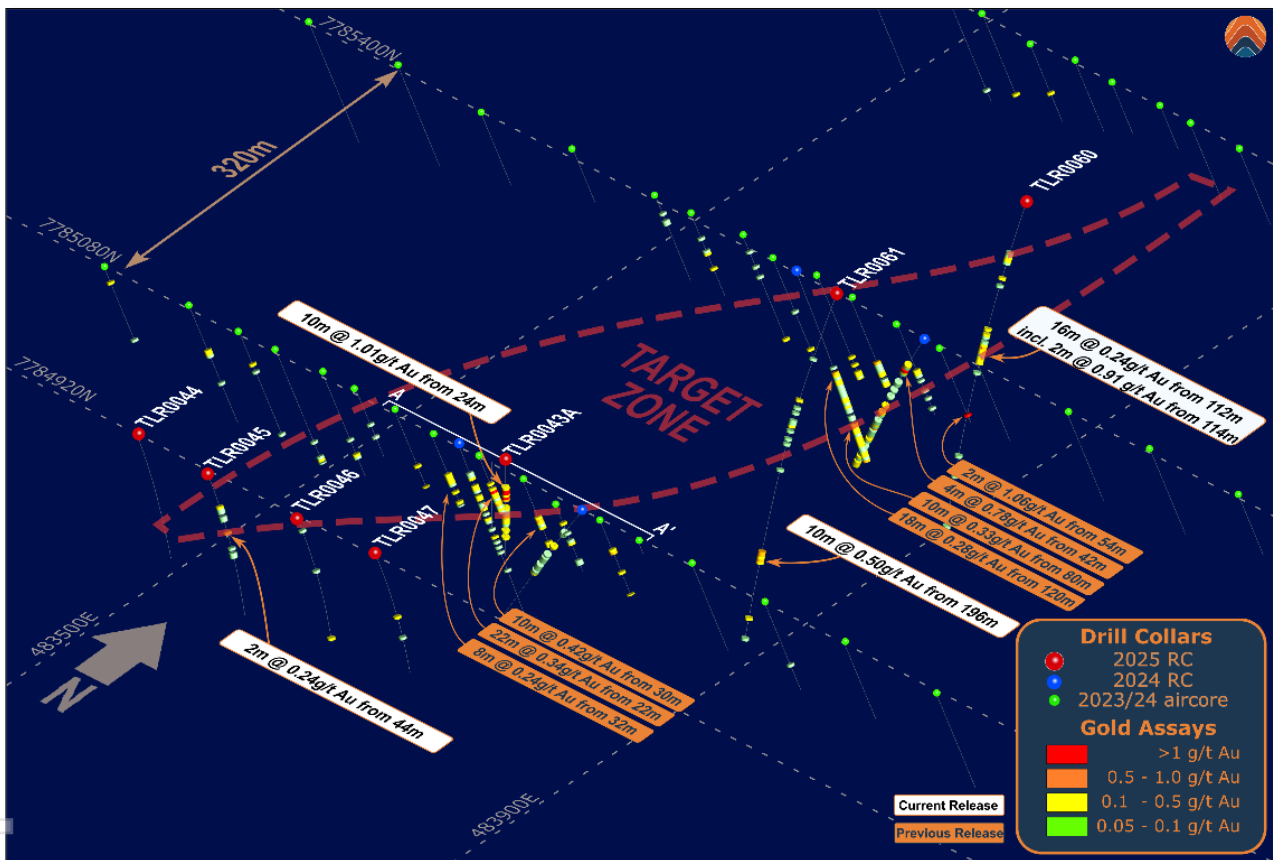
7785400N

320m

7785080N

7784920N

TLR0060

TLR0061

TARGET ZONE

10m @ 1.01g/t Au from 24m

16m @ 0.24g/t Au from 112m
incl. 2m @ 0.91 g/t Au from 114m

TLR0044

TLR0045

TLR0046

TLR0047

TLR0043A

A

A'

2m @ 1.06g/t Au from 54m
4m @ 0.79g/t Au from 42m
10m @ 0.33g/t Au from 80m
18m @ 0.28g/t Au from 120m

10m @ 0.50g/t Au from 196m

10m @ 0.42g/t Au from 30m
22m @ 0.34g/t Au from 22m
8m @ 0.24g/t Au from 32m

2m @ 0.24g/t Au from 44m

483500E

N

483900E

Drill Collars
2025 RC
2024 RC
2023/24 aircore
Gold Assays
>1 g/t Au
0.5 - 1.0 g/t Au
0.1 - 0.5 g/t Au
0.05 - 0.1 g/t Au

Current Release
Previous Release